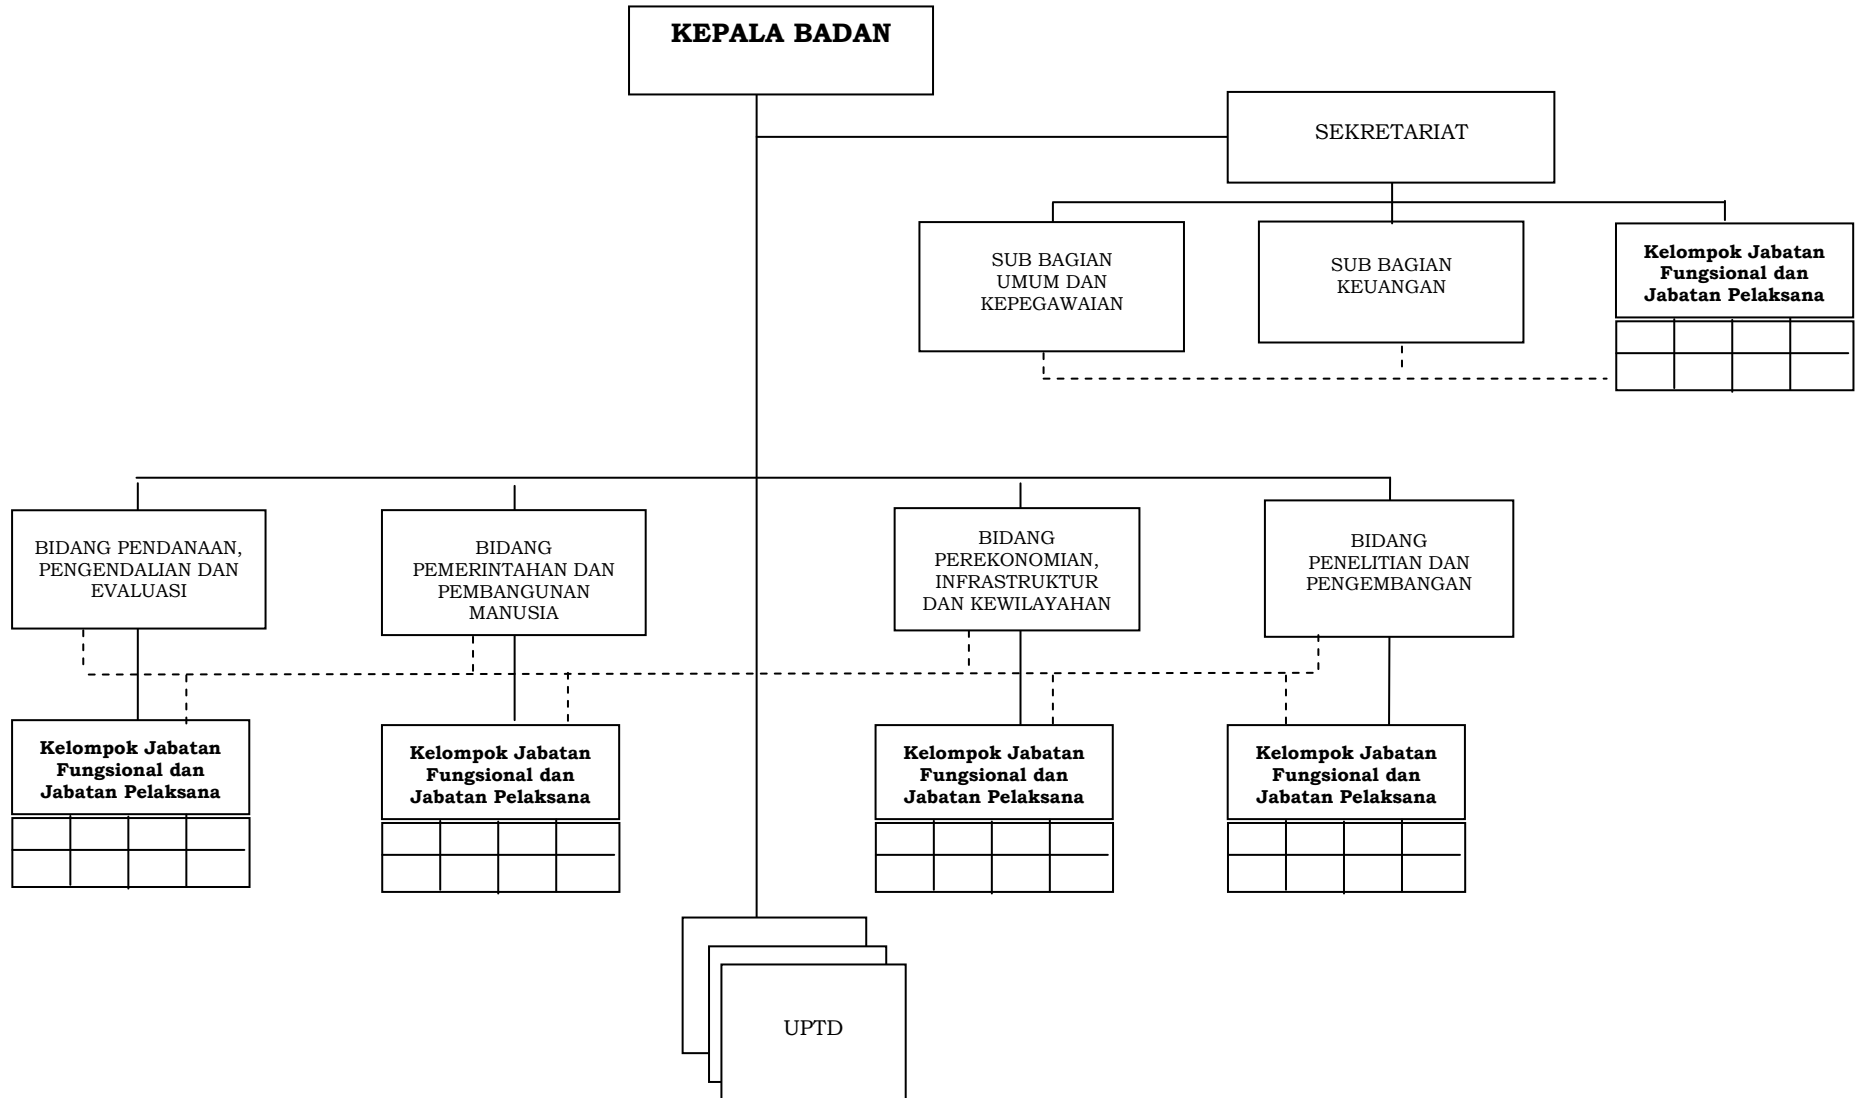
KEPALA BADAN

SEKRETARIAT

SUB BAGIAN UMUM DAN KEPEGAWAIAN

SUB BAGIAN KEUANGAN

Kelompok Jabatan Fungsional dan Jabatan Pelaksana

BIDANG PENDANAAN, PENGENDALIAN DAN EVALUASI

BIDANG PEMERINTAHAN DAN PEMBANGUNAN MANUSIA

BIDANG PEREKONOMIAN, INFRASTRUKTUR DAN KEWILAYAHAN

BIDANG PENELITIAN DAN PENGEMBANGAN

Kelompok Jabatan Fungsional dan Jabatan Pelaksana

Kelompok Jabatan Fungsional dan Jabatan Pelaksana

Kelompok Jabatan Fungsional dan Jabatan Pelaksana

Kelompok Jabatan Fungsional dan Jabatan Pelaksana

UPTD